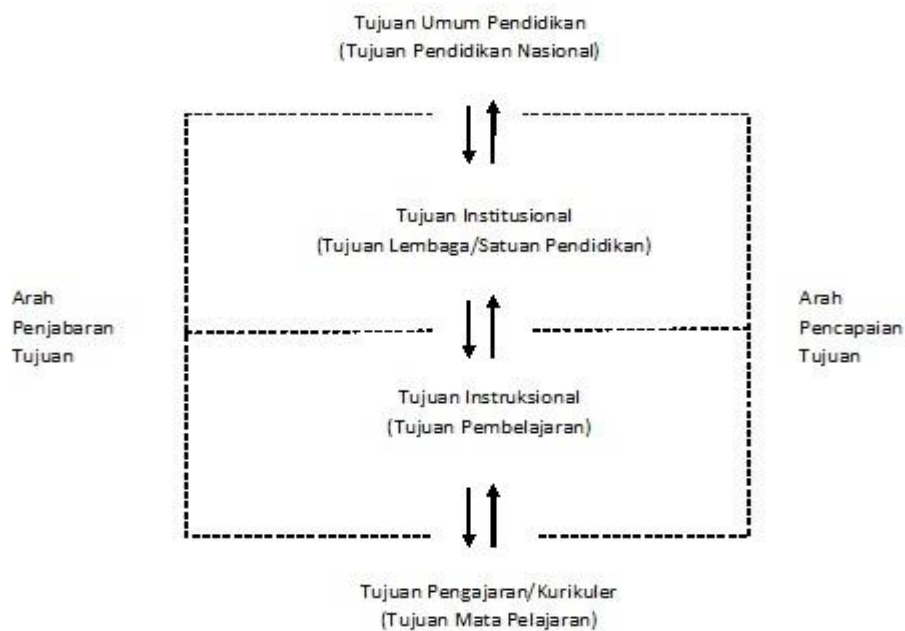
Tujuan Umum Pendidikan
(Tujuan Pendidikan Nasional)

Tujuan Institusional
(Tujuan Lembaga/Satuan Pendidikan)

Arah
Penjabaran
Tujuan

Arah
Pencapaian
Tujuan

Tujuan Instruksional
(Tujuan Pembelajaran)

Tujuan Pengajaran/Kurikuler
(Tujuan Mata Pelajaran)